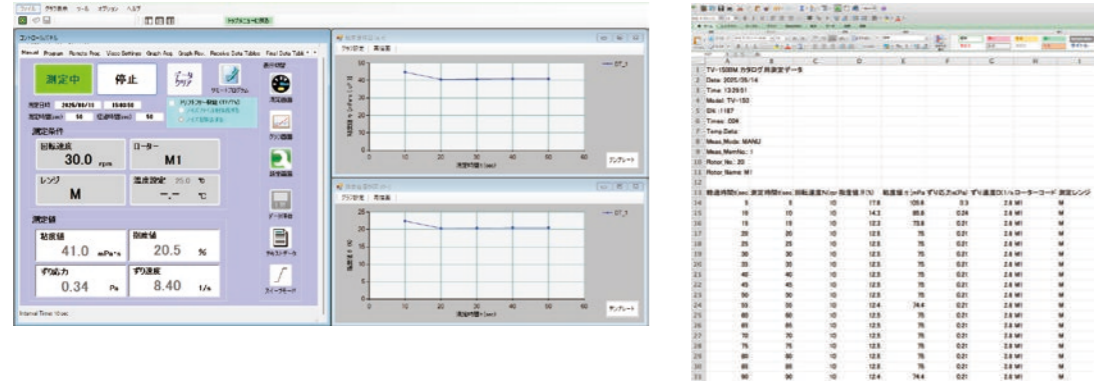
ファイル グラフ表示 ツール オプション ヘルプ

コントロールパネル

Manual Program Remote Pass Visco Settings Graph Avg Graph Rev Receive Data Tables Real Data Table

測定中 停止 データクリア

測定日時 2025/05/14 15:40:50

測定時間(sec) 50 経過時間(sec) 50

測定条件

回転速度 30.0 rpm

ローター M1

レンジ M

温度設定 25.0 ℃ --.- ℃

測定値

粘度値 41.0 mPa*s

粘度値 20.5 %

ずり応力 0.34 Pa

ずり速度 8.40 1/s

Internal Time: 10sec

テンプレート

テンプレート

| | A | B | C | D | E | F | G | H | I |
|---|---|---|---|---|---|---|---|---|---|
| 1 | TV-150BM カタログ用測定データ | | | | | | | | |
| 2 | Date: 2025/05/14 | | | | | | | | |
| 3 | Time: 13:29:51 | | | | | | | | |
| 4 | Model: TV-150 | | | | | | | | |
| 5 | Ctrl.: 1167 | | | | | | | | |
| 6 | Times: 004 | | | | | | | | |
| 7 | Temp.Data: | | | | | | | | |
| 8 | Meas_Mode: MANU | | | | | | | | |
| 9 | Meas_MemNo.: 1 | | | | | | | | |
| 10 | Rotor_No.: 20 | | | | | | | | |
| 11 | Rotor_Name: M1 | | | | | | | | |
| 13 | 経過時間(sec) | 測定時間(sec) | 回転速度(rpm) | 粘度値 F.S(%) | 粘度値 η (mPa·s) | ずり応力 (Pa) | ずり速度(1/s) | ローターコード | 測定レンジ |
| 14 | 5 | 5 | 10 | 17.8 | 105.6 | 0.3 | 2.8 M1 | M | |
| 15 | 10 | 10 | 10 | 14.2 | 85.6 | 0.24 | 2.8 M1 | M | |
| 16 | 15 | 15 | 10 | 12.6 | 75.6 | 0.21 | 2.8 M1 | M | |
| 17 | 20 | 20 | 10 | 12.5 | 75 | 0.21 | 2.8 M1 | M | |
| 18 | 25 | 25 | 10 | 12.5 | 75 | 0.21 | 2.8 M1 | M | |
| 19 | 30 | 30 | 10 | 12.5 | 75 | 0.21 | 2.8 M1 | M | |
| 20 | 35 | 35 | 10 | 12.5 | 75 | 0.21 | 2.8 M1 | M | |
| 21 | 40 | 40 | 10 | 12.5 | 75 | 0.21 | 2.8 M1 | M | |
| 22 | 45 | 45 | 10 | 12.5 | 75 | 0.21 | 2.8 M1 | M | |
| 23 | 50 | 50 | 10 | 12.5 | 75 | 0.21 | 2.8 M1 | M | |
| 24 | 55 | 55 | 10 | 12.4 | 74.4 | 0.21 | 2.8 M1 | M | |
| 25 | 60 | 60 | 10 | 12.5 | 75 | 0.21 | 2.8 M1 | M | |
| 26 | 65 | 65 | 10 | 12.5 | 75 | 0.21 | 2.8 M1 | M | |
| 27 | 70 | 70 | 10 | 12.5 | 75 | 0.21 | 2.8 M1 | M | |
| 28 | 75 | 75 | 10 | 12.5 | 75 | 0.21 | 2.8 M1 | M | |
| 29 | 80 | 80 | 10 | 12.5 | 75 | 0.21 | 2.8 M1 | M | |
| 30 | 85 | 85 | 10 | 12.5 | 75 | 0.21 | 2.8 M1 | M | |
| 31 | 90 | 90 | 10 | 12.4 | 74.4 | 0.21 | 2.8 M1 | M | |